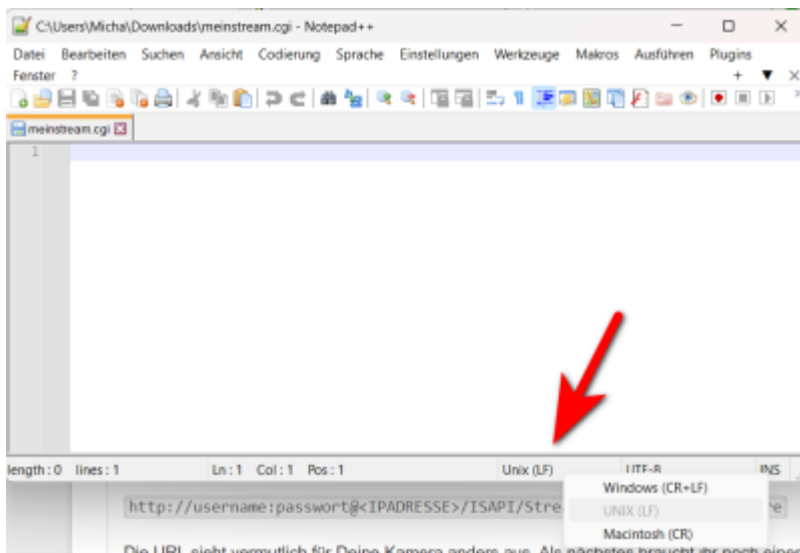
C:\Users\Micha\Downloads\meinstream.cgi - Notepad++

Datei Bearbeiten Suchen Ansicht Codierung Sprache Einstellungen Werkzeuge Makros Ausführen Plugins Fenster ?

meinstream.cgi

1

length : 0 lines : 1 Ln : 1 Col : 1 Pos : 1 Unix (LF) UTF-8 INS

Windows (CR+LF)
UNIX (LF)
Macintosh (CR)

http://username:passwort@<IPADRESSE>/ISAPI/Stre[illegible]

Die URL sieht vermutlich für Deine Kamera anders aus. Als nächstes braucht ihr noch eine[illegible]